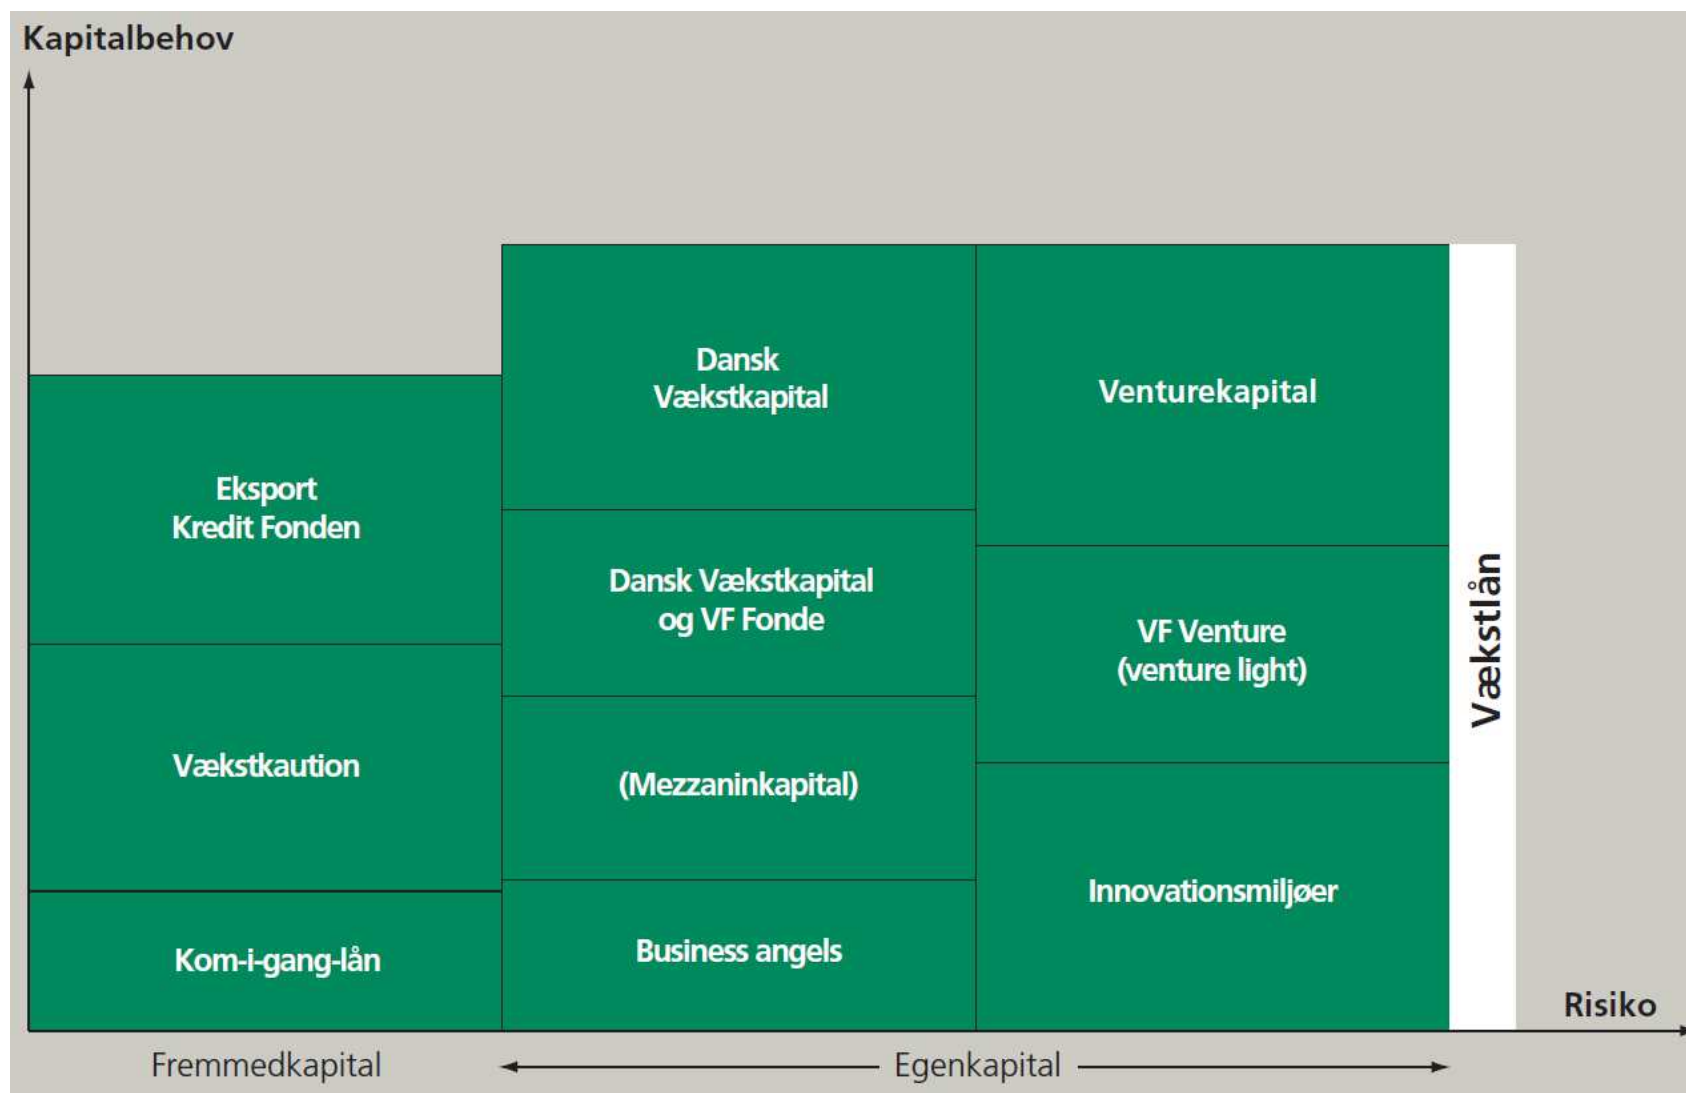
Kapitalbehov

Eksport
Kredit Fonden

Vækstkaution

Kom-i-gang-lån

Dansk
Vækstkapital

Dansk Vækstkapital
og VF Fonde

(Mezzaninkapital)

Business angels

Venturekapital

VF Venture
(venture light)

Innovationsmiljøer

Vækstlån

Risiko

Fremmedkapital

Egenkapital